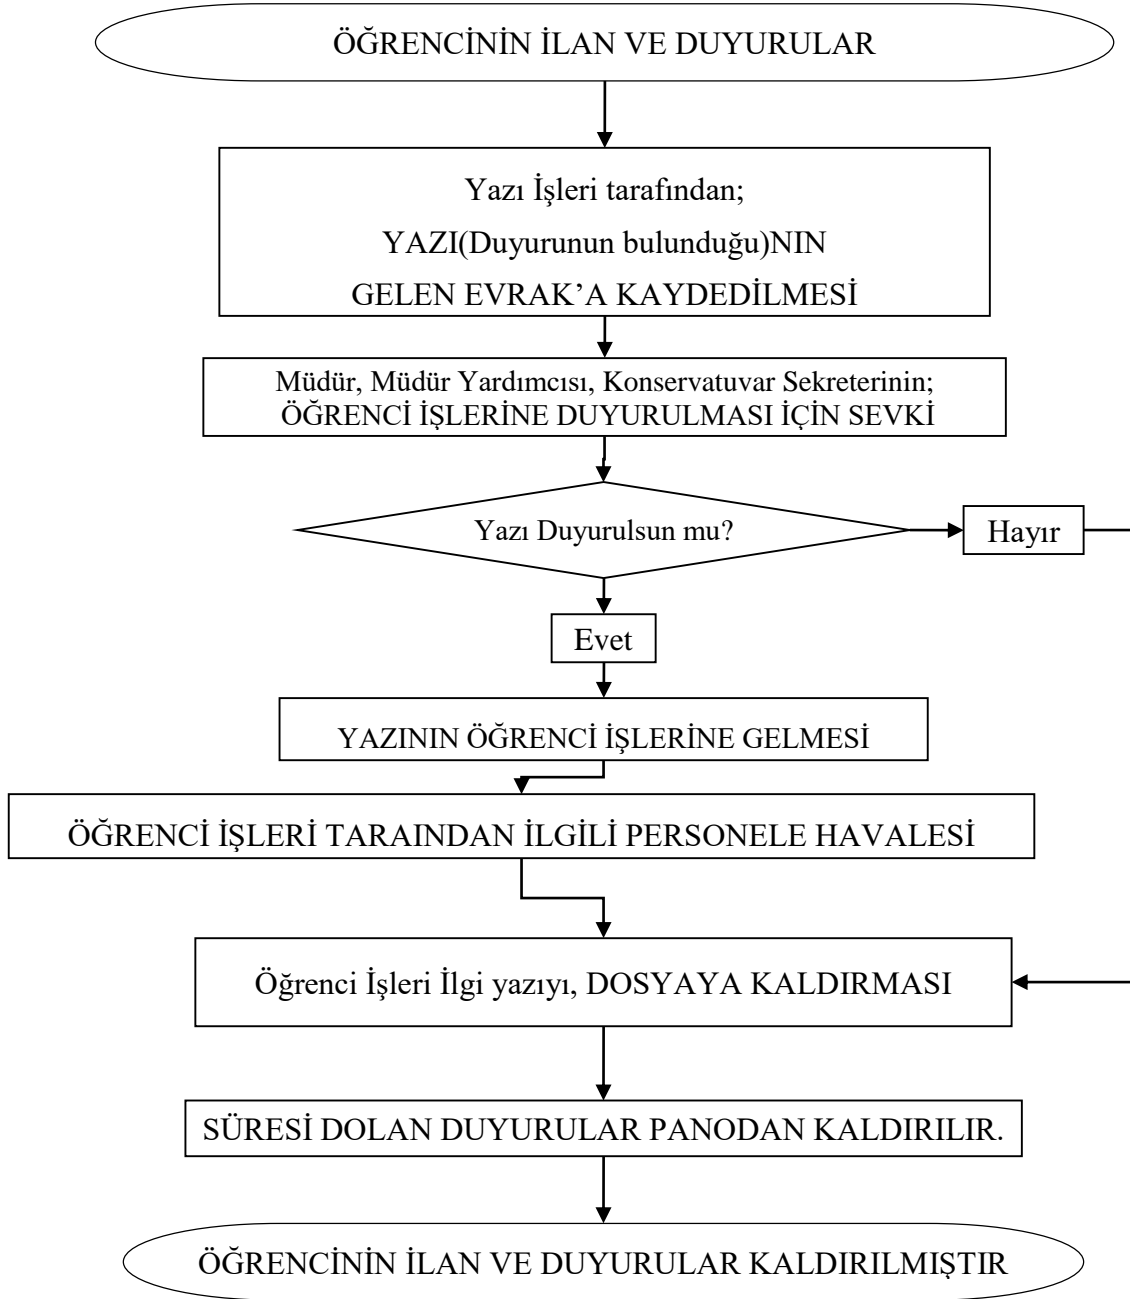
ÖĞRENCİNİN İLAN VE DUYURULAR

Yazı İşleri tarafından;
YAZI(Duyurunun bulunduğu)NIN
GELEN EVRAK'A KAYDEDİLMESİ

Müdür, Müdür Yardımcısı, Konservatuvar Sekreterinin;
ÖĞRENCİ İŞLERİNE DUYURULMASI İÇİN SEVKİ

Yazı Duyurulsun mu?

Hayır

Evet

YAZININ ÖĞRENCİ İŞLERİNE GELMESİ

ÖĞRENCİ İŞLERİ TARAINDAN İLGİLİ PERSONELE HAVALESİ

Öğrenci İşleri İlgi yazıyı, DOSYAYA KALDIRMASI

SÜRESİ DOLAN DUYURULAR PANODAN KALDIRILIR.

ÖĞRENCİNİN İLAN VE DUYURULAR KALDIRILMIŞTIR